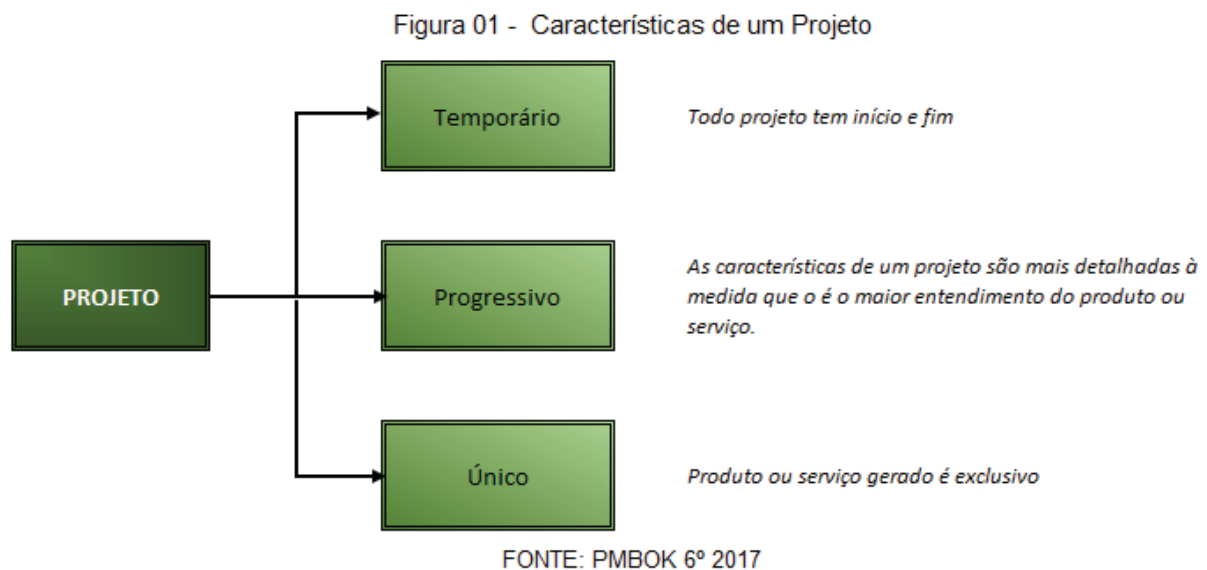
Figura 01 - Características de um Projeto

PROJETO

Temporário

Todo projeto tem início e fim

Progressivo

As características de um projeto são mais detalhadas à medida que o é o maior entendimento do produto ou serviço.

Único

Produto ou serviço gerado é exclusivo

FONTE: PMBOK 6º 2017